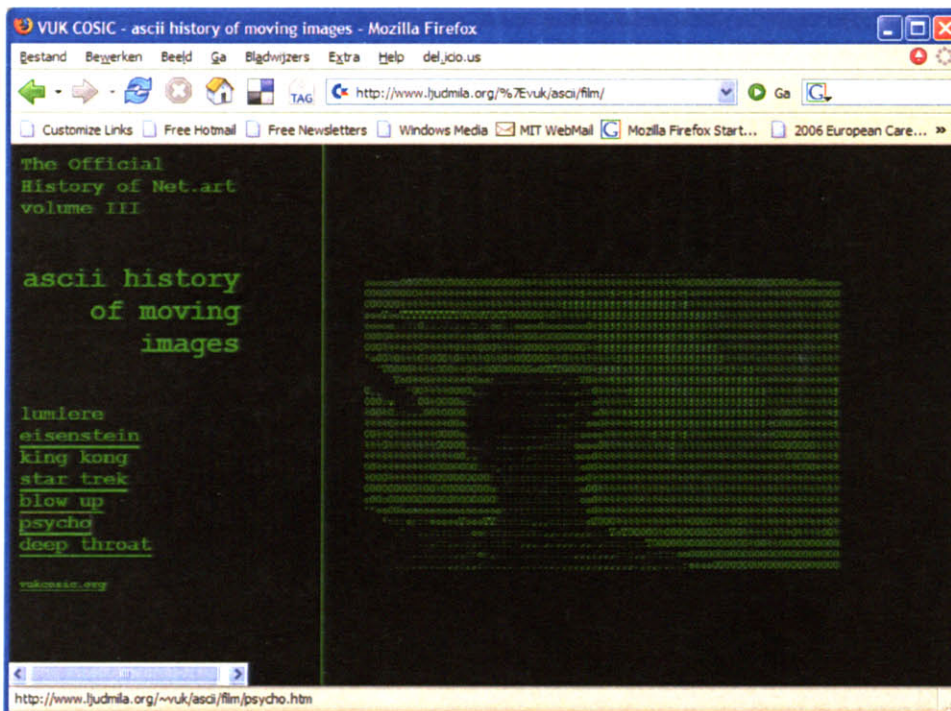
VUK COSIC - ascii history of moving images - Mozilla Firefox

Bestand Bewerken Beeld Ga Bladwijzers Extra Help del.icio.us

TAG http://www.ljudmila.org/%7Evuk/ascii/film/ Ga

Customize Links Free Hotmail Free Newsletters Windows Media MIT WebMail Mozilla Firefox Start... 2006 European Care... »

The Official History of Net.art volume III

ascii history of moving images

lumiere
eisenstein
king kong
star trek
blow up
psycho
deep throat

vukcosic.org

http://www.ljudmila.org/~vuk/ascii/film/psycho.htm